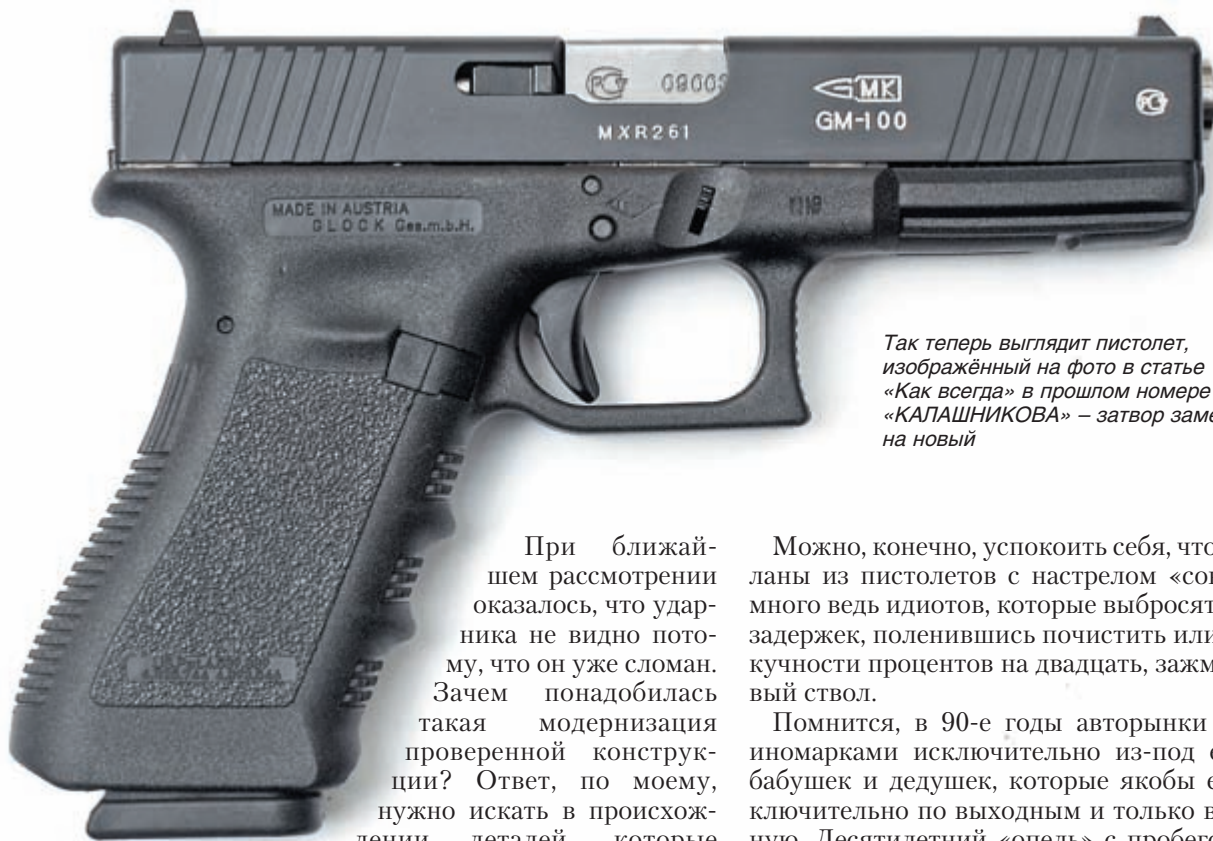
09003
MXR261
MK
GM-100
MADE IN AUSTRIA
GLOCK Ges.m.b.H.

Так теперь выглядит пистолет, изображённый на фото в статье «Как всегда» в прошлом номере «КАЛАШНИКОВА» – затвор заме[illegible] на новый

При ближайшем рассмотрении оказалось, что ударника не видно потому, что он уже сломан. Зачем понадобилась такая модернизация проверенной конструкции? Ответ, по моему, нужно искать в происхождении деталей, которые

Можно, конечно, успокоить себя, что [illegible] ланы из пистолетов с настрелом «со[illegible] много ведь идиотов, которые выбросят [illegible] задержек, поленившись почистить или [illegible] кучности процентов на двадцать, зажм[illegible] вый ствол.

Помнится, в 90-е годы авторынки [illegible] иномарками исключительно из-под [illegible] бабушек и дедушек, которые якобы е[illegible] ключительно по выходным и только в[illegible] ную. Десятилетний «опель» с пробего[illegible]